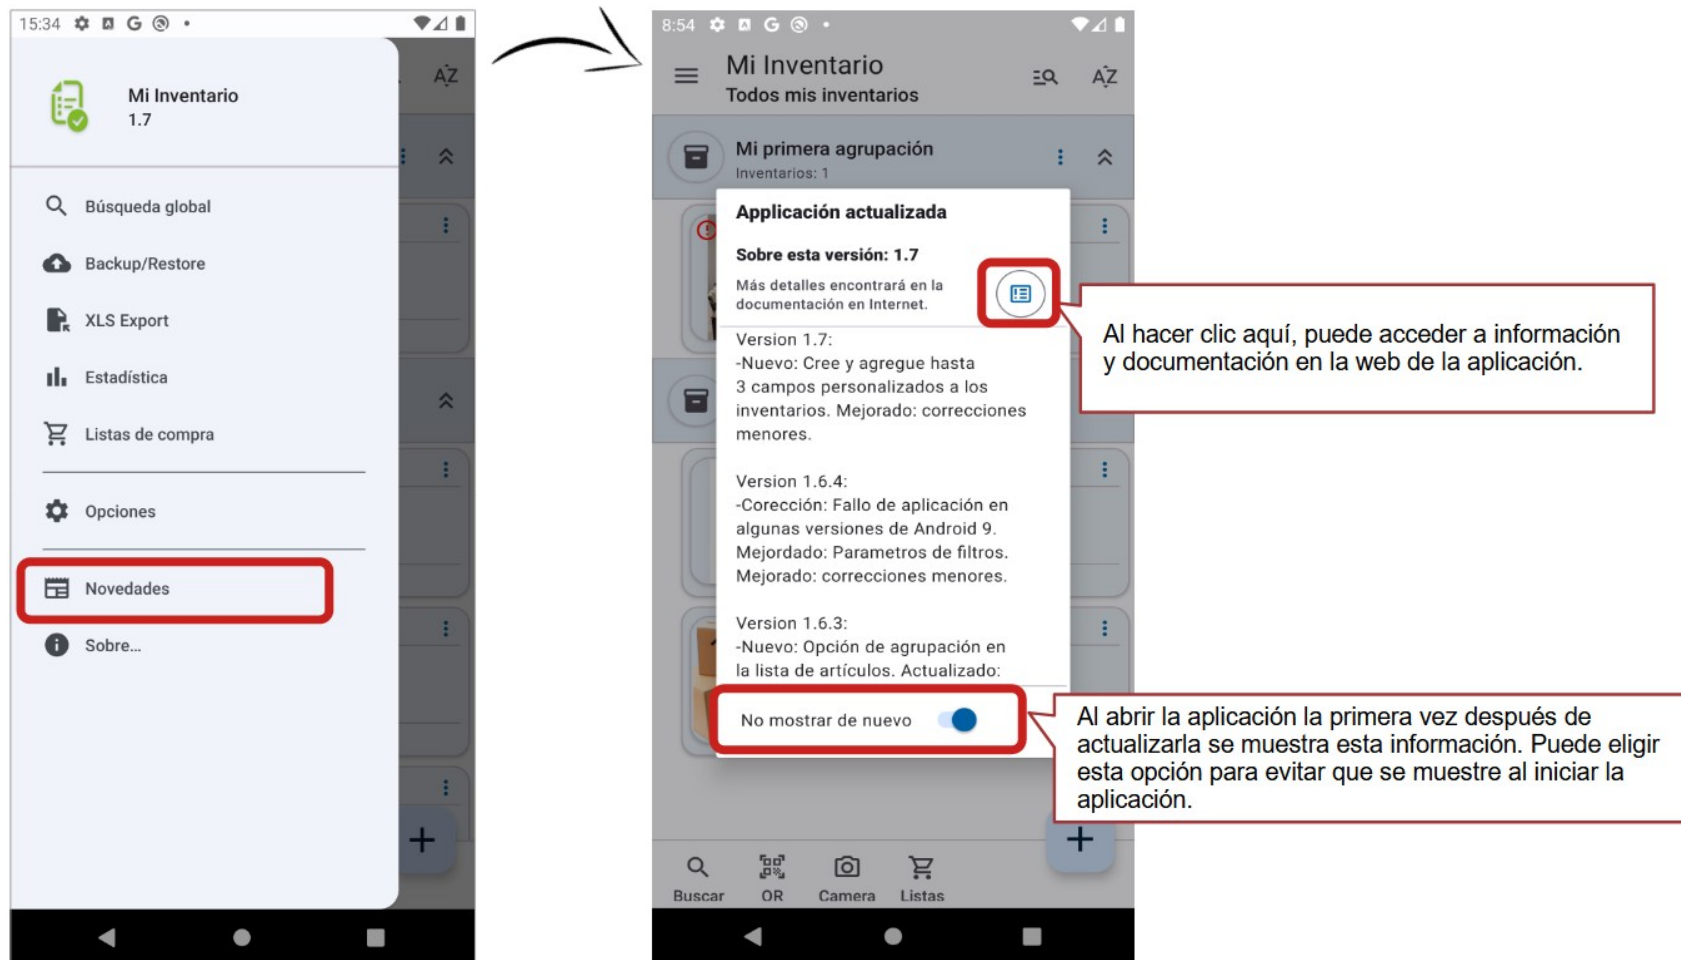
15:34

AZ

Mi Inventario
1.7

Búsqueda global

Backup/Restore

XLS Export

Estadística

Listas de compra

Opciones

Novedades

Sobre...

8:54

Mi Inventario
Todos mis inventarios

AZ

Mi primera agrupación
Inventarios: 1

Applicación actualizada

Sobre esta versión: 1.7

Más detalles encontrará en la documentación en Internet.

Version 1.7:
-Nuevo: Cree y agregue hasta 3 campos personalizados a los inventarios. Mejorado: correcciones menores.

Version 1.6.4:
-Corección: Fallo de aplicación en algunas versiones de Android 9. Mejordado: Parametros de filtros. Mejorado: correcciones menores.

Version 1.6.3:
-Nuevo: Opción de agrupación en la lista de artículos. Actualizado:

No mostrar de nuevo

Al hacer clic aquí, puede acceder a información y documentación en la web de la aplicación.

Al abrir la aplicación la primera vez después de actualizarla se muestra esta información. Puede elegir esta opción para evitar que se muestre al iniciar la aplicación.

Buscar QR Camera Listas